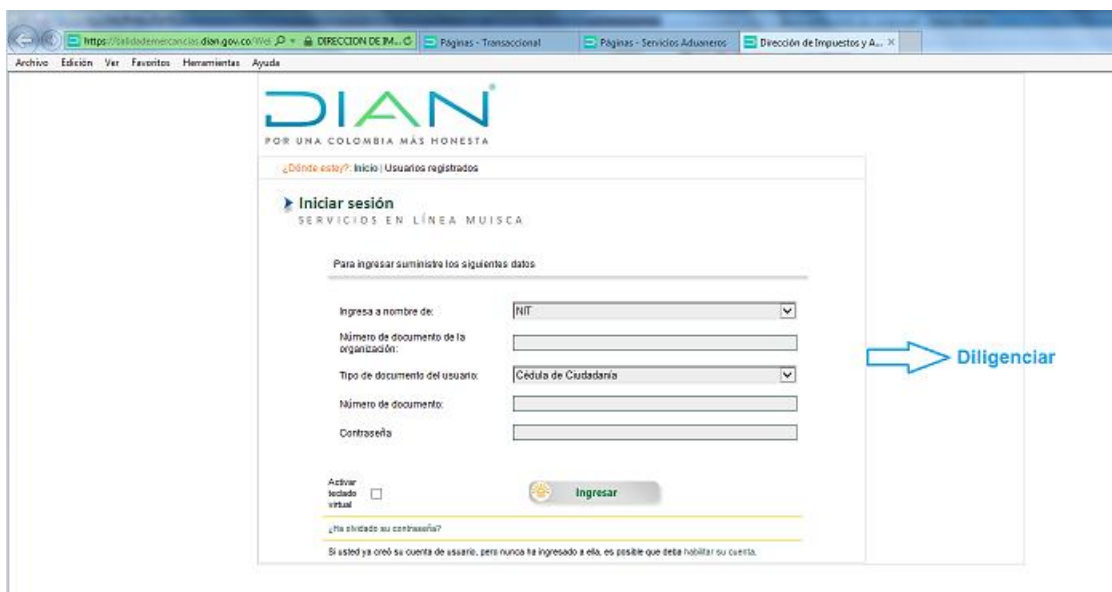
https://calidaddemercancias.dian.gov.co/Wel | DIRECCION DE IM... | Páginas - Transaccional | Páginas - Servicios Aduaneros | Dirección de Impuestos y A... ×

Archivo Edición Ver Favoritos Herramientas Ayuda

DIAN
POR UNA COLOMBIA MÁS HONESTA

¿Dónde estoy?: Inicio | Usuarios registrados

Iniciar sesión
SERVICIOS EN LÍNEA MUISCA

Para ingresar suministre los siguientes datos

Ingresa a nombre de: NIT

Número de documento de la organización:

Tipo de documento del usuario: Cédula de Ciudadanía

Número de documento:

Contraseña

Diligenciar

Activar teclado virtual

Ingresar

¿Ha olvidado su contraseña?

Si usted ya creó su cuenta de usuario, pero nunca ha ingresado a ella, es posible que deba habilitar su cuenta.